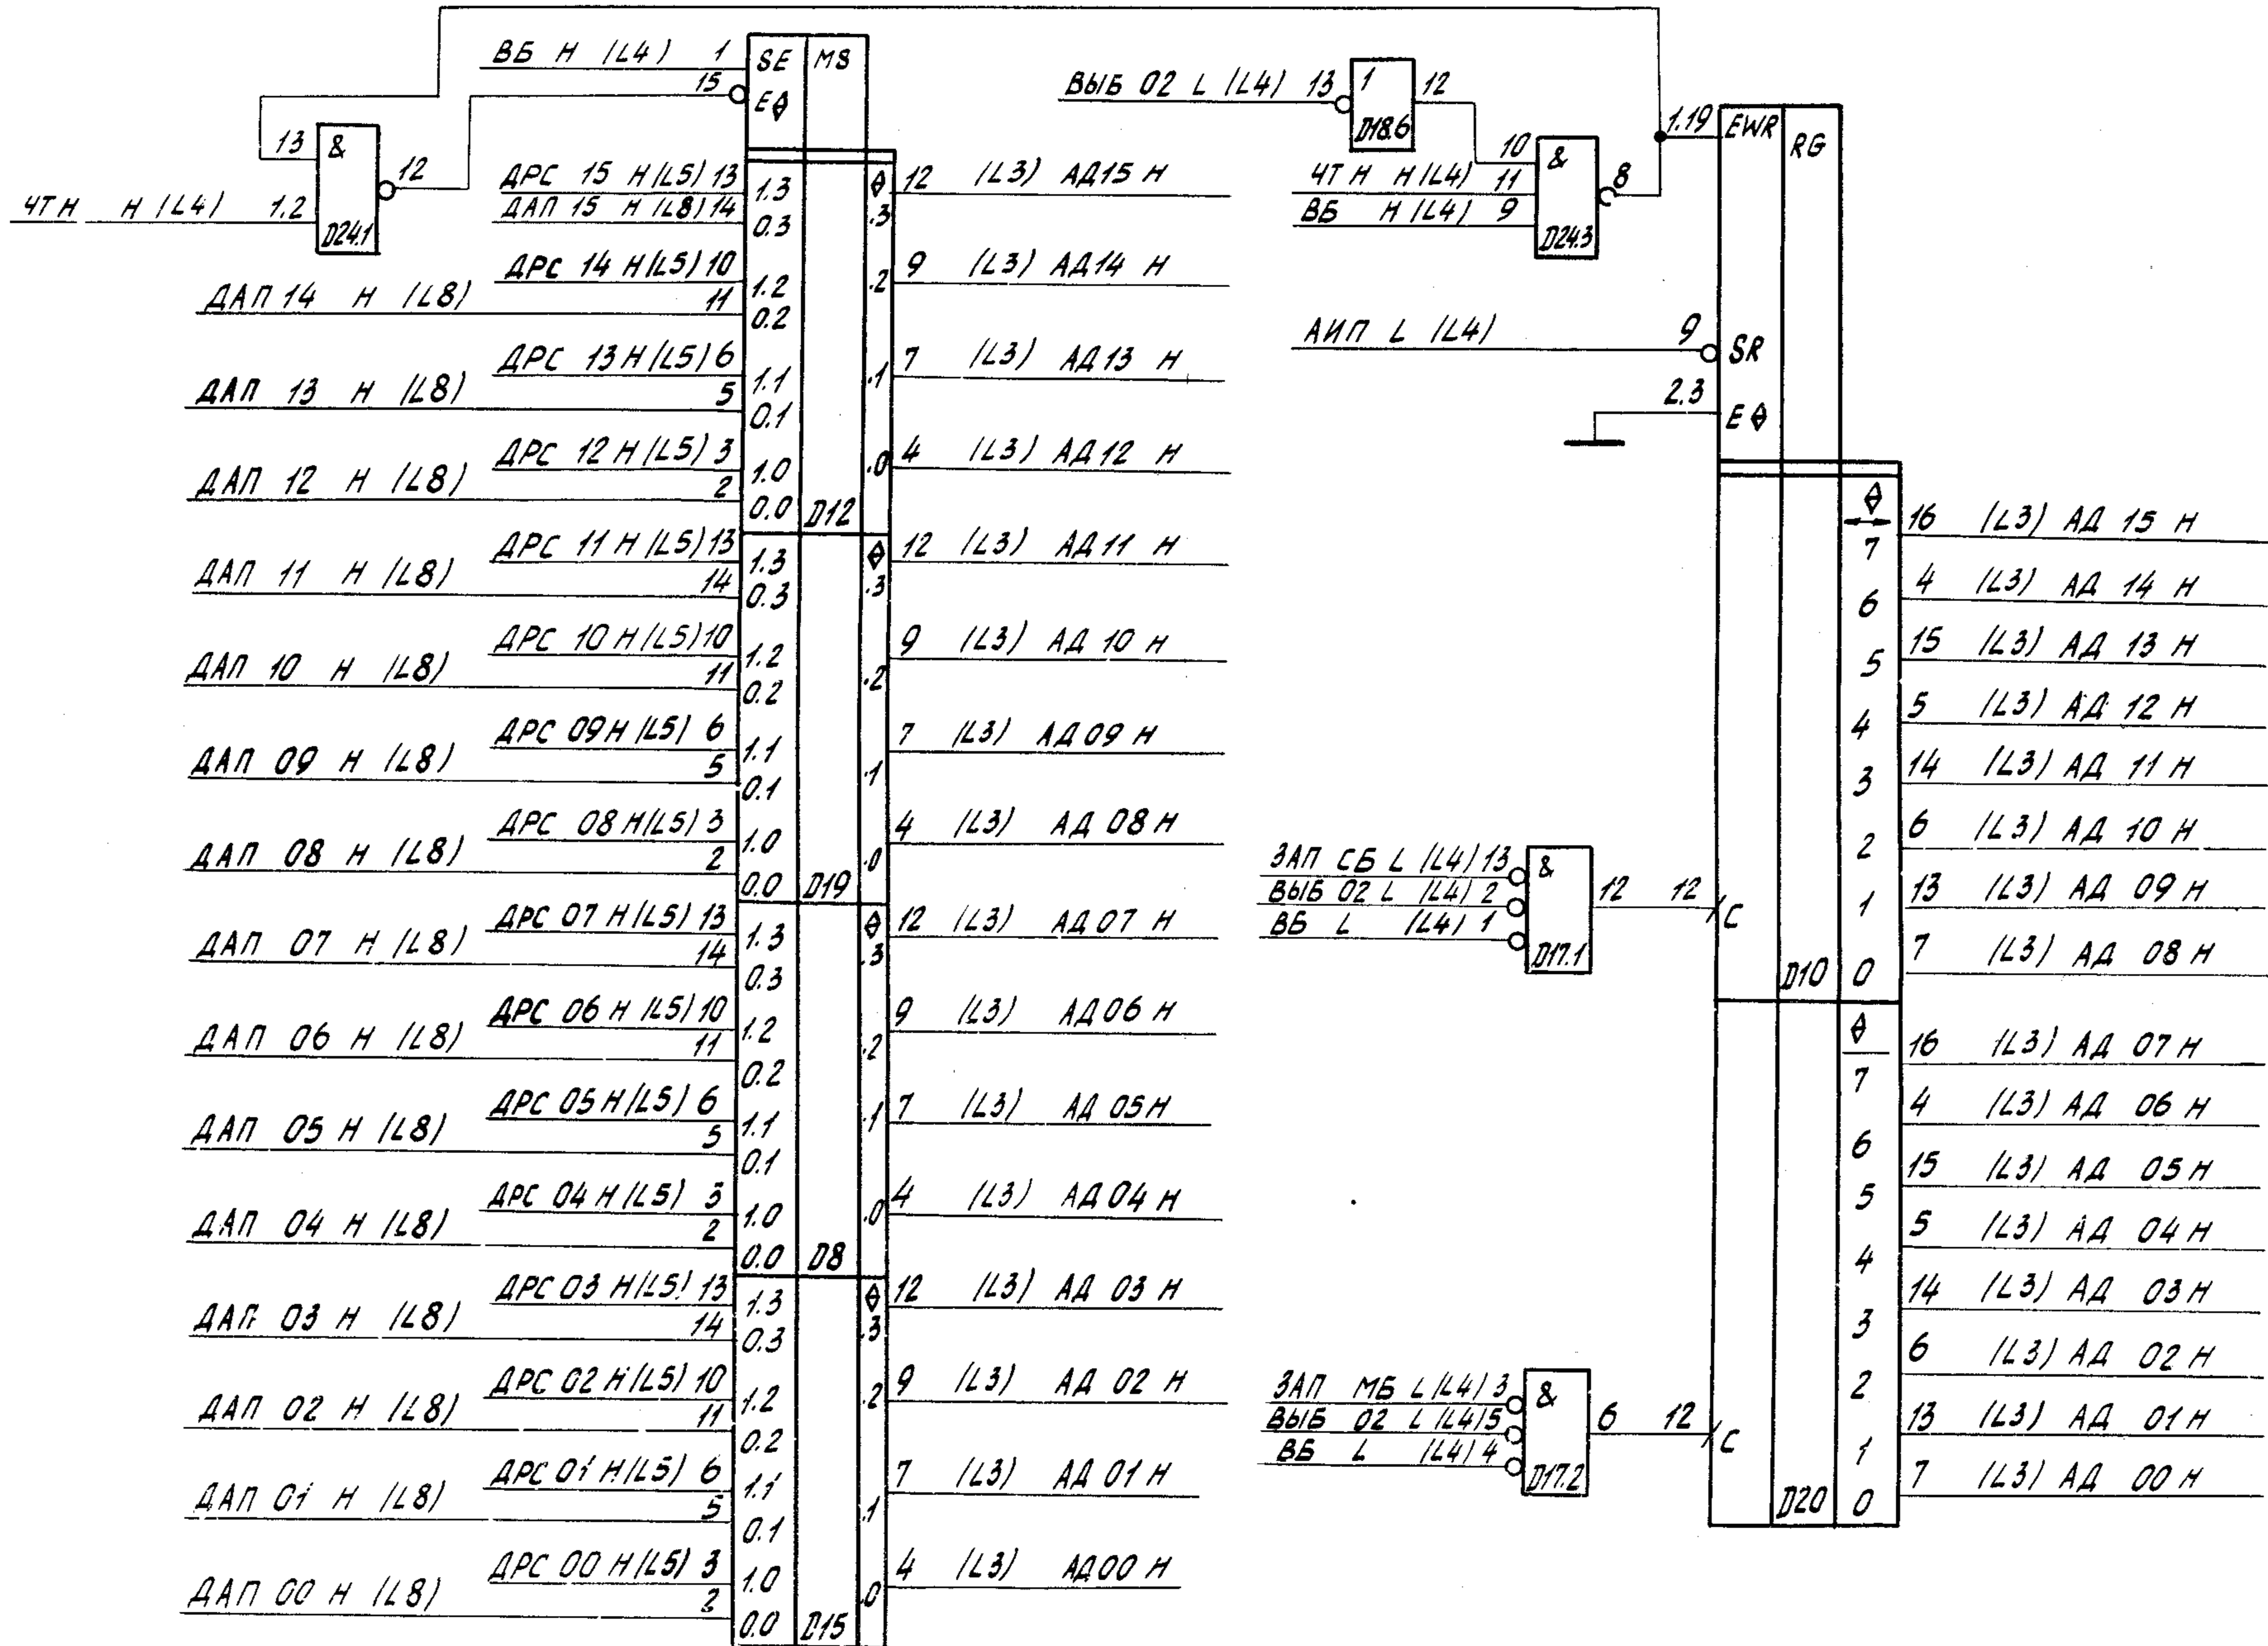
ВБ Н (L4) 1
15
SE
E$\theta$
MS
13
&
12
D24.1
ЧТ Н Н (L4) 1.2
ДРС 15 Н (L5) 13
ДАП 15 Н (L8) 14
1.3
0.3
$\theta$
.3
12 (L3) АД15 Н
ДРС 14 Н (L5) 10
ДАП 14 Н (L8) 11
1.2
0.2
.2
9 (L3) АД14 Н
ДРС 13 Н (L5) 6
ДАП 13 Н (L8) 5
1.1
0.1
.1
7 (L3) АД13 Н
ДРС 12 Н (L5) 3
ДАП 12 Н (L8) 2
1.0
0.0
D12
.0
4 (L3) АД12 Н
ДРС 11 Н (L5) 13
ДАП 11 Н (L8) 14
1.3
0.3
$\theta$
.3
12 (L3) АД11 Н
ДРС 10 Н (L5) 10
ДАП 10 Н (L8) 11
1.2
0.2
.2
9 (L3) АД 10 Н
ДРС 09 Н (L5) 6
ДАП 09 Н (L8) 5
1.1
0.1
.1
7 (L3) АД 09 Н
ДРС 08 Н (L5) 3
ДАП 08 Н (L8) 2
1.0
0.0
D19
.0
4 (L3) АД 08 Н
ДРС 07 Н (L5) 13
ДАП 07 Н (L8) 14
1.3
0.3
$\theta$
.3
12 (L3) АД 07 Н
ДРС 06 Н (L5) 10
ДАП 06 Н (L8) 11
1.2
0.2
.2
9 (L3) АД 06 Н
ДРС 05 Н (L5) 6
ДАП 05 Н (L8) 5
1.1
0.1
.1
7 (L3) АД 05 Н
ДРС 04 Н (L5) 3
ДАП 04 Н (L8) 2
1.0
0.0
D8
.0
4 (L3) АД 04 Н
ДРС 03 Н (L5) 13
ДАП 03 Н (L8) 14
1.3
0.3
$\theta$
.3
12 (L3) АД 03 Н
ДРС 02 Н (L5) 10
ДАП 02 Н (L8) 11
1.2
0.2
.2
9 (L3) АД 02 Н
ДРС 01 Н (L5) 6
ДАП 01 Н (L8) 5
1.1
0.1
.1
7 (L3) АД 01 Н
ДРС 00 Н (L5) 3
ДАП 00 Н (L8) 2
1.0
0.0
D15
.0
4 (L3) АД00 Н
ВЫБ 02 L (L4) 13
1
D18.6
12
ЧТ Н Н (L4) 11
ВБ Н (L4) 9
10
&
8
D24.3
1.19
EWR
RG
АИП L (L4) 9
SR
2.3
E$\theta$
$\theta$
16 (L3) АД 15 Н
7
4 (L3) АД 14 Н
6
15 (L3) АД 13 Н
5
5 (L3) АД 12 Н
4
14 (L3) АД 11 Н
3
6 (L3) АД 10 Н
2
13 (L3) АД 09 Н
1
7 (L3) АД 08 Н
D10
0
ЗАП СБ L (L4) 13
ВЫБ 02 L (L4) 2
ВБ L (L4) 1
&
D17.1
12
12
C
$\theta$
16 (L3) АД 07 Н
7
4 (L3) АД 06 Н
6
15 (L3) АД 05 Н
5
5 (L3) АД 04 Н
4
14 (L3) АД 03 Н
3
6 (L3) АД 02 Н
2
13 (L3) АД 01 Н
1
7 (L3) АД 00 Н
D20
0
ЗАП МБ L (L4) 3
ВЫБ 02 L (L4) 5
ВБ L (L4) 4
&
D17.2
6
12
C